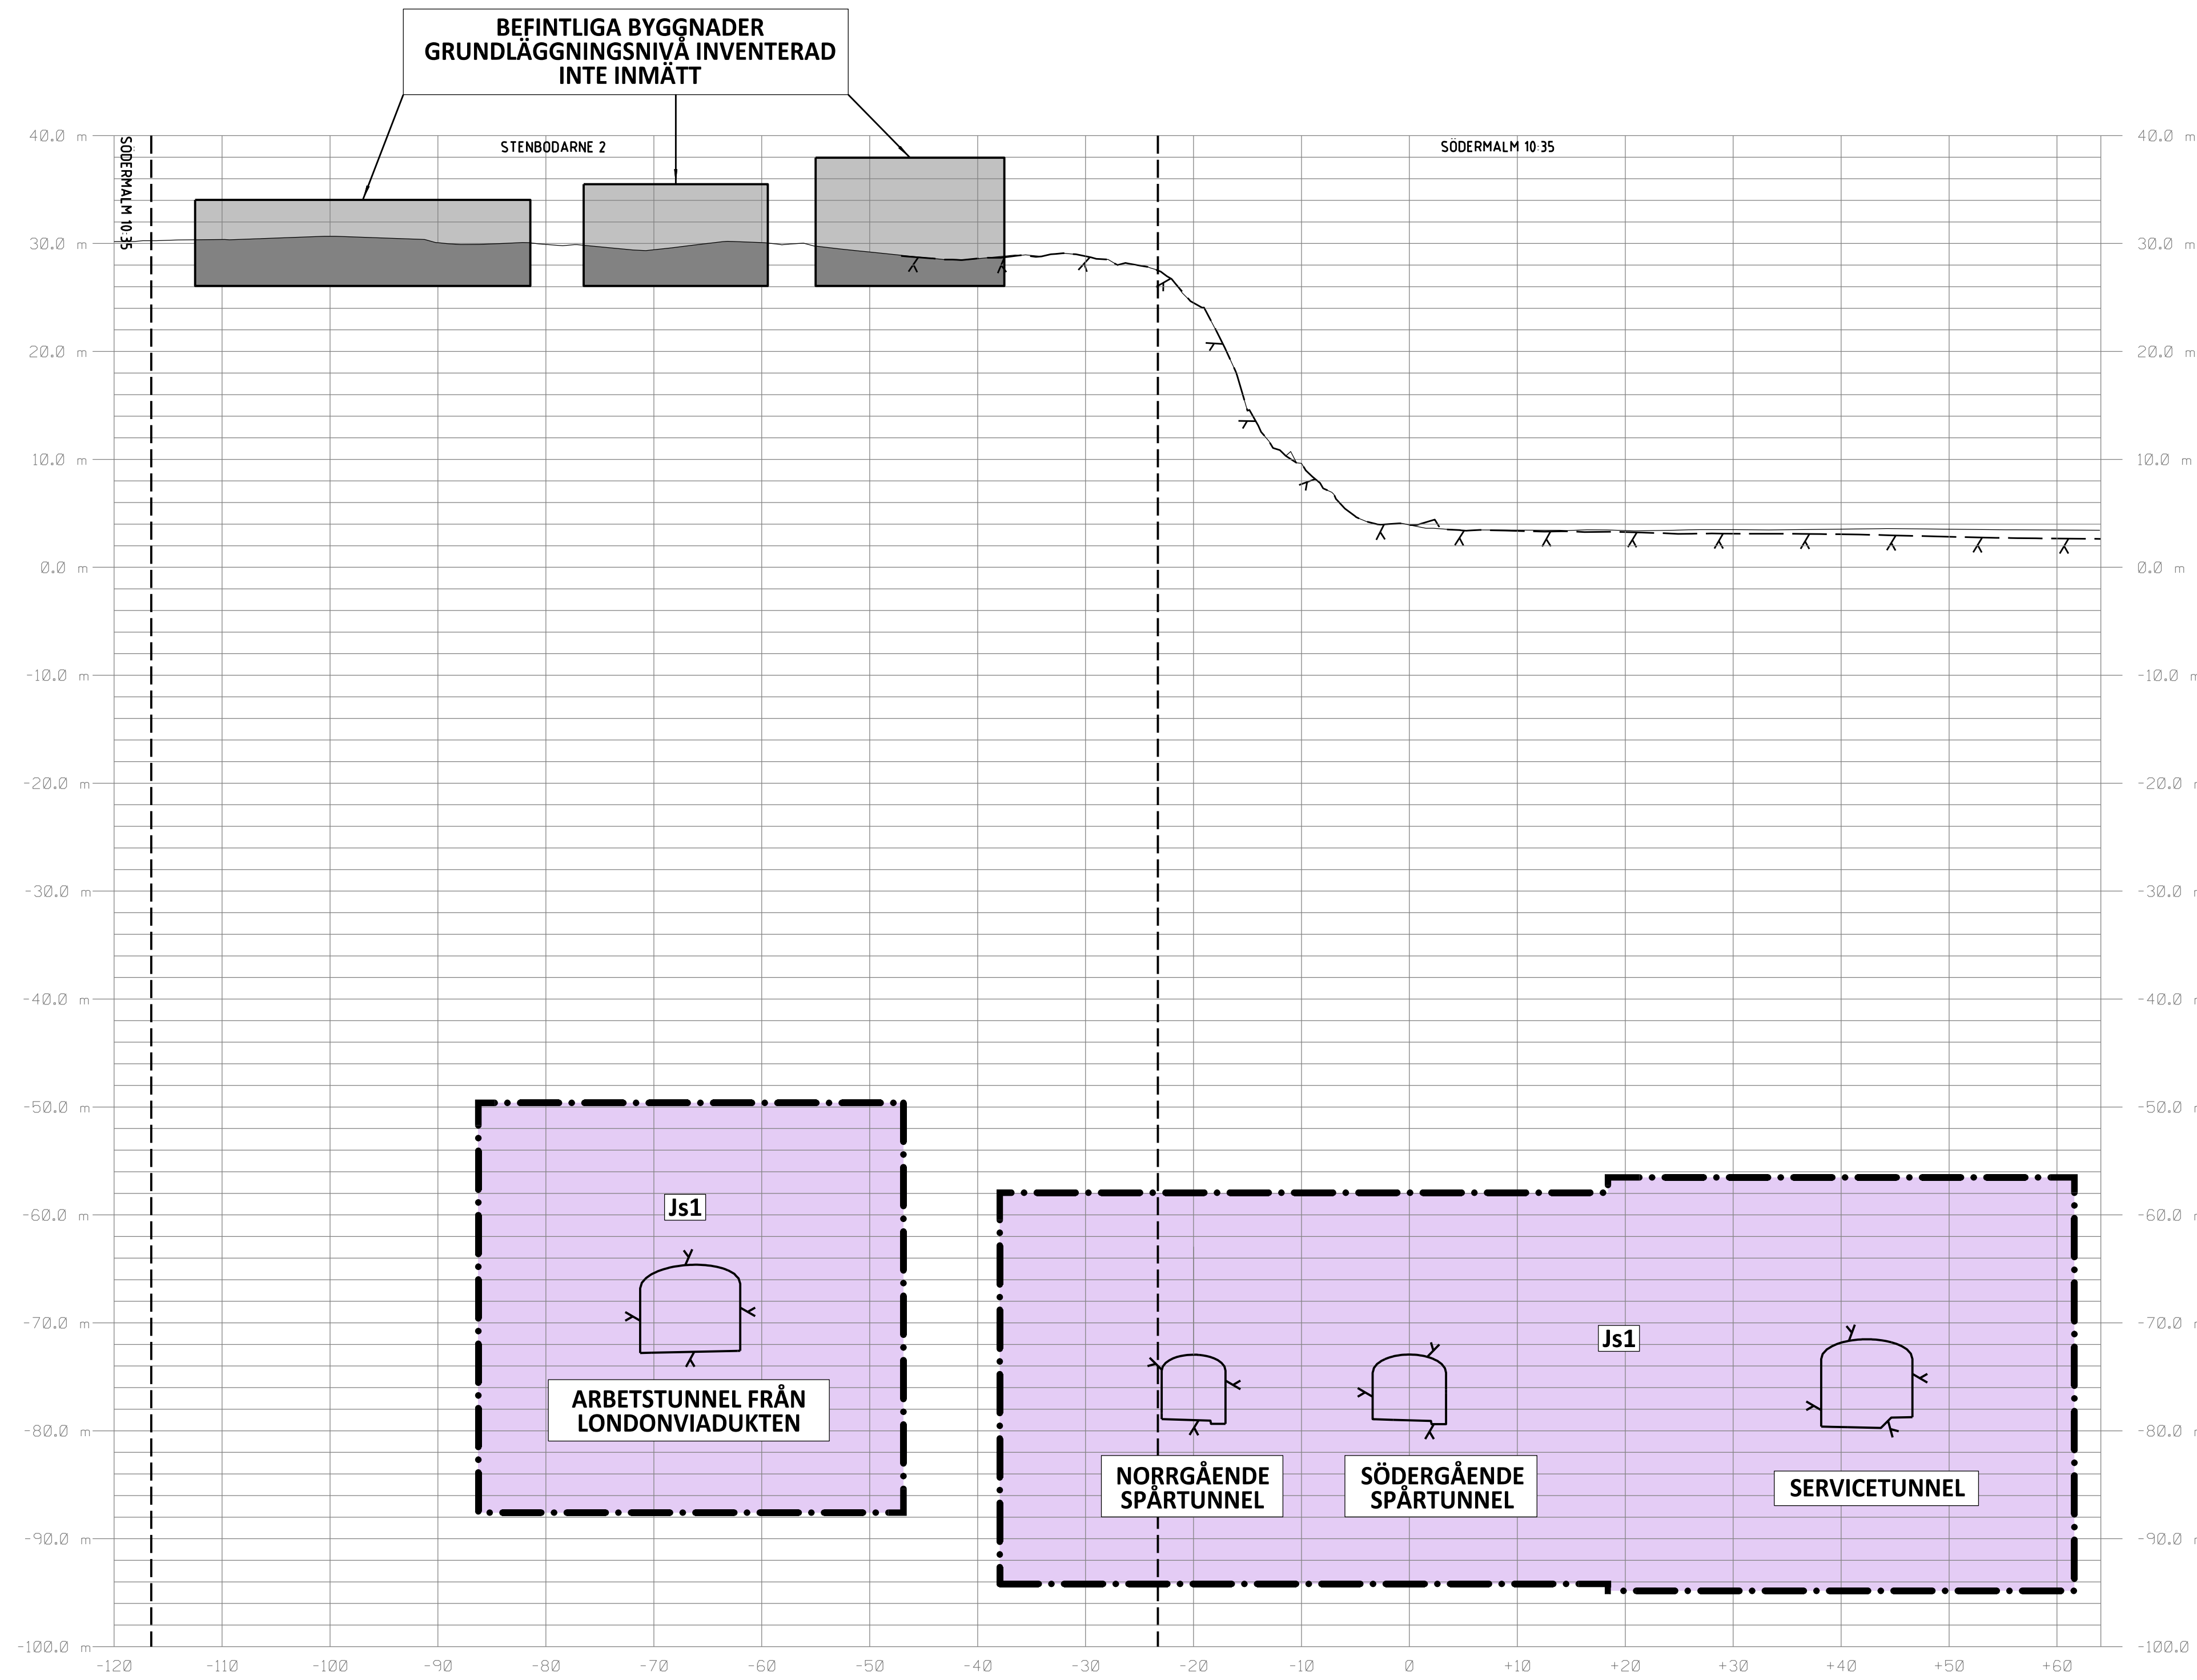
BEFINTLIGA BYGGNADER
GRUNDLÄGGNINGSNIVÅ INVENTERAD
INTE INMÄTT

SÖDERMALM 10:35

STENBODARNE 2

SÖDERMALM 10:35

40.0 m
30.0 m
20.0 m
10.0 m
0.0 m
-10.0 m
-20.0 m
-30.0 m
-40.0 m
-50.0 m
-60.0 m
-70.0 m
-80.0 m
-90.0 m
-100.0 m

40.0 m
30.0 m
20.0 m
10.0 m
0.0 m
-10.0 m
-20.0 m
-30.0 m
-40.0 m
-50.0 m
-60.0 m
-70.0 m
-80.0 m
-90.0 m
-100.0 m

Js1

ARBETSTUNNEL FRÅN LONDONVIADUKTEN

Js1

NORRGÅENDE SPÅRTUNNEL

SÖDERGÅENDE SPÅRTUNNEL

SERVICETUNNEL

-120 -110 -100 -90 -80 -70 -60 -50 -40 -30 -20 -10 0 +10 +20 +30 +40 +50 +60